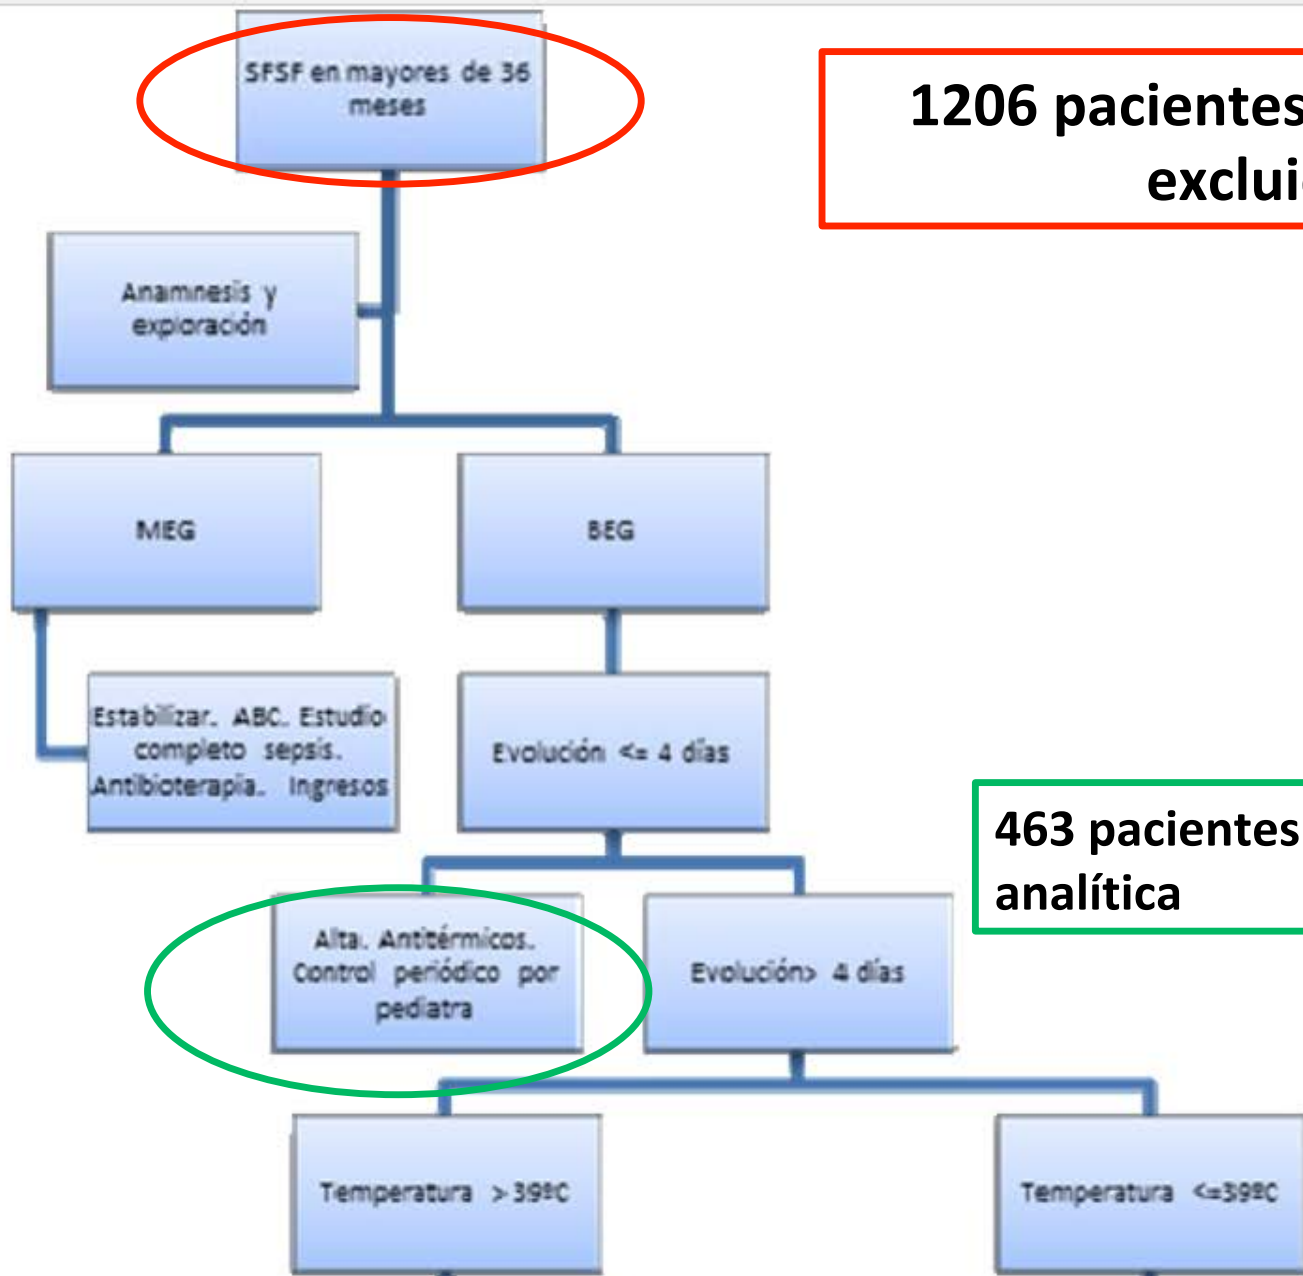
SFSF en mayores de 36 meses

1206 pacientes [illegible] exclui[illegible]

Anamnesis y exploración

MEG

BEG

Estabilizar. ABC. Estudio completo sepsis. Antibioterapia. Ingresos

Evolución <= 4 días

463 pacientes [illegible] analítica

Alta. Antitérmicos. Control periódico por pediatra

Evolución> 4 días

Temperatura >39ºC

Temperatura <=39ºC